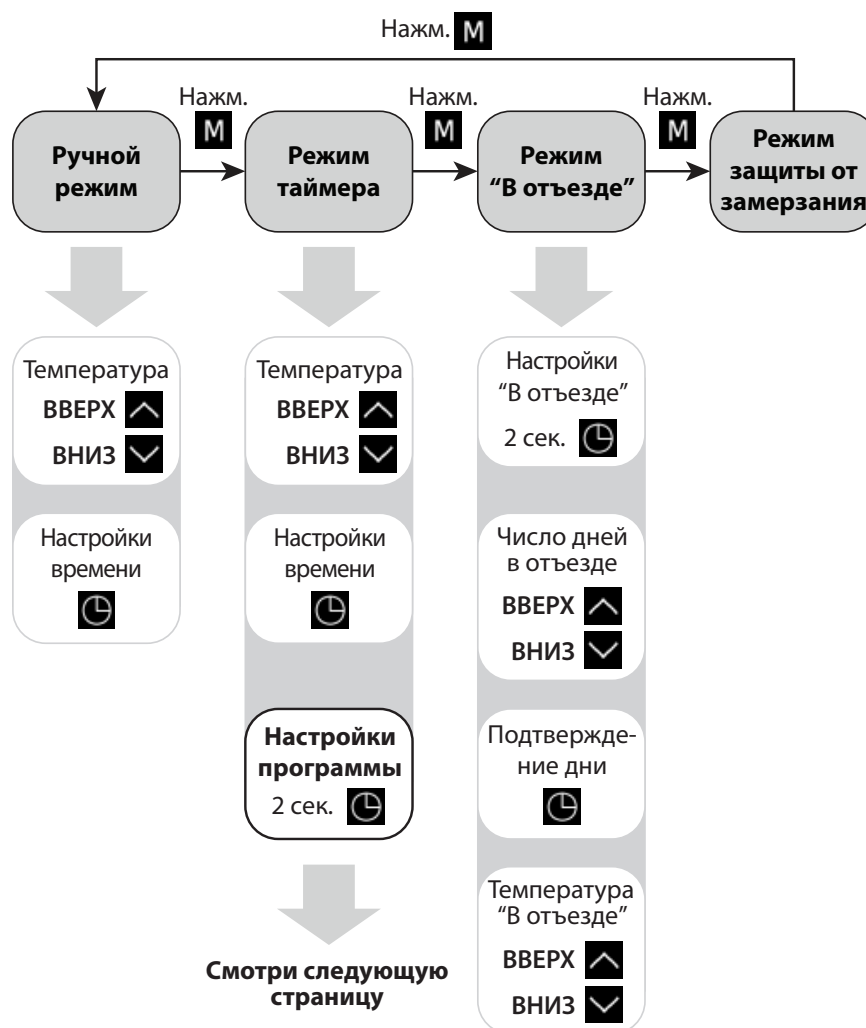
Нажм. M

Нажм. M

Нажм. M

Нажм. M

Ручной режим

Режим таймера

Режим "В отъезде"

Режим защиты от замерзания

Температура
ВВЕРХ
ВНИЗ

Настройки времени

Температура
ВВЕРХ
ВНИЗ

Настройки времени

Настройки программы
2 сек.

Смотри следующую страницу

Настройки "В отъезде"
2 сек.

Число дней в отъезде
ВВЕРХ
ВНИЗ

Подтверждение дни

Температура "В отъезде"
ВВЕРХ
ВНИЗ